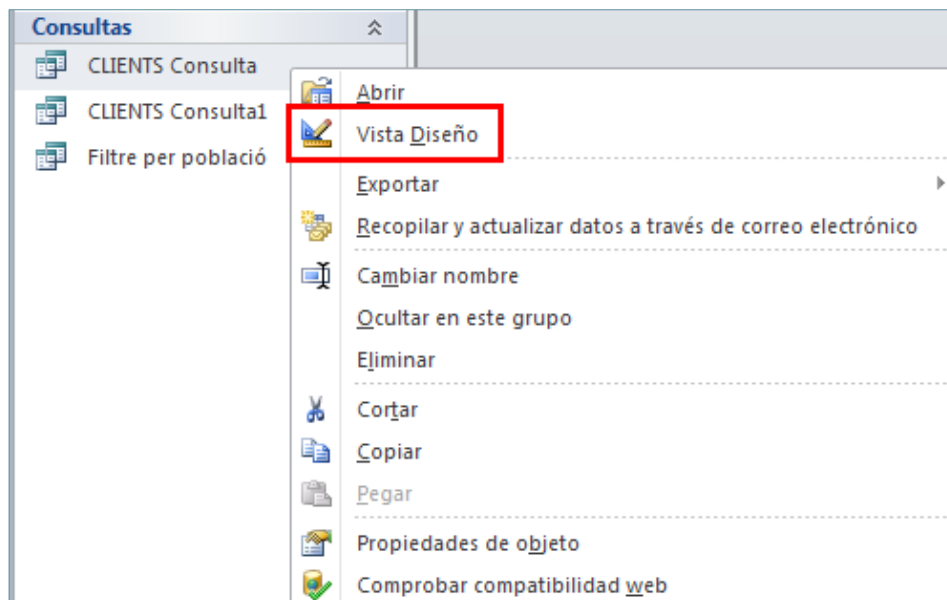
Consultas

CLIENTS Consulta

CLIENTS Consulta1

Filtre per població

Abrir

Vista Diseño

Exportar

Recopilar y actualizar datos a través de correo electrónico

Cambiar nombre

Ocultar en este grupo

Eliminar

Cortar

Copiar

Pegar

Propiedades de objeto

Comprobar compatibilidad web